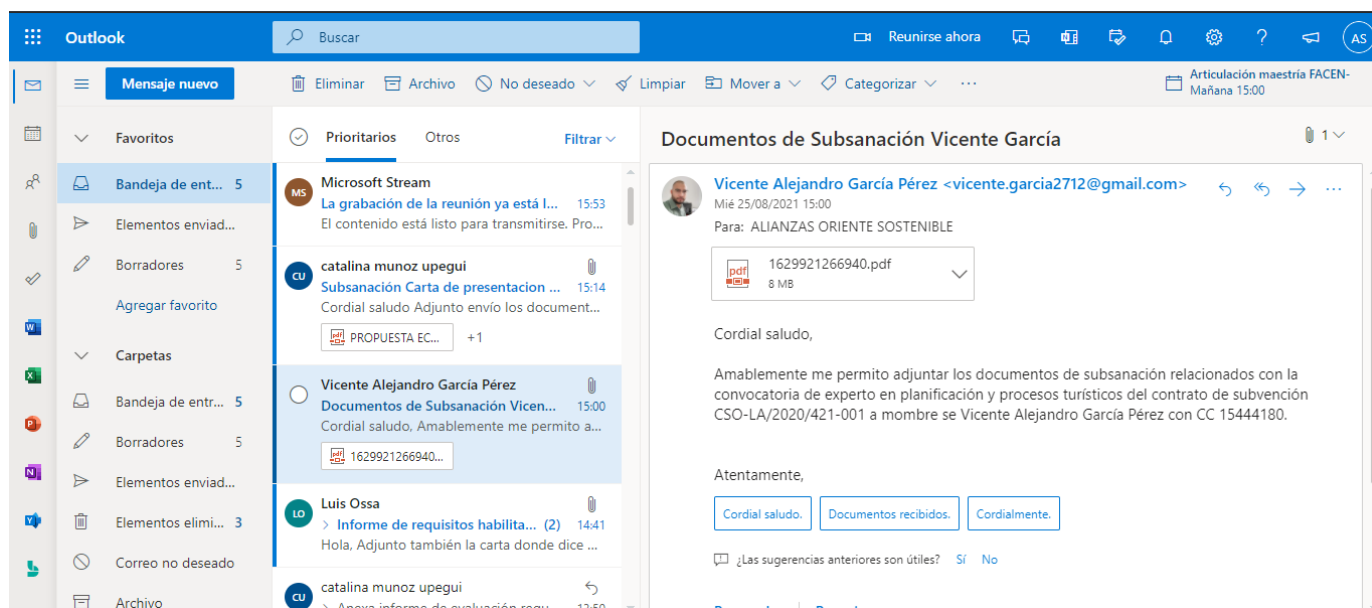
Outlook

Buscar

Reunirse ahora

AS

Mensaje nuevo

Eliminar Archivo No deseado Limpiar Mover a Categorizar ···

Articulación maestría FACEN- Mañana 15:00

Favoritos

Bandeja de ent... 5

Elementos enviad...

Borradores 5

Agregar favorito

Carpetas

Bandeja de entr... 5

Borradores 5

Elementos enviad...

Elementos elimi... 3

Correo no deseado

Archivo

Prioritarios Otros Filtrar

MS Microsoft Stream
La grabación de la reunión ya está l... 15:53
El contenido está listo para transmitirse. Pro...

CU catalina munoz upegui
Subsanación Carta de presentacion ... 15:14
Cordial saludo Adjunto envío los document...
PROPUESTA EC... +1

Vicente Alejandro García Pérez
Documentos de Subsanación Vicen... 15:00
Cordial saludo, Amablemente me permito a...
1629921266940...

LO Luis Ossa
> Informe de requisitos habilita... (2) 14:41
Hola, Adjunto también la carta donde dice ...

CU catalina munoz upegui
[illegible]

Documentos de Subsanación Vicente García

1

Vicente Alejandro García Pérez <vicente.garcia2712@gmail.com>
Mié 25/08/2021 15:00
Para: ALIANZAS ORIENTE SOSTENIBLE

1629921266940.pdf
8 MB

Cordial saludo,

Amablemente me permito adjuntar los documentos de subsanación relacionados con la convocatoria de experto en planificación y procesos turísticos del contrato de subvención CSO-LA/2020/421-001 a mombre se Vicente Alejandro García Pérez con CC 15444180.

Atentamente,

Cordial saludo. Documentos recibidos. Cordialmente.

¿Las sugerencias anteriores son útiles? Sí No